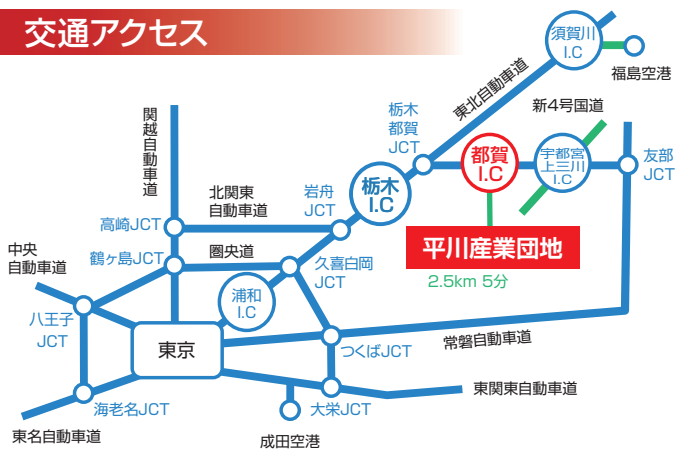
交通アクセス

須賀川 I.C

福島空港

東北自動車道

新4号国道

栃木都賀JCT

関越自動車道

北関東自動車道

岩舟JCT

栃木 I.C

都賀 I.C

宇都宮上三川 I.C

友部JCT

高崎JCT

平川産業団地

2.5km 5分

中央自動車道

鶴ヶ島JCT

圏央道

久喜白岡JCT

浦和 I.C

八王子JCT

東京

常磐自動車道

つくばJCT

東関東自動車道

海老名JCT

大栄JCT

東名自動車道

成田空港